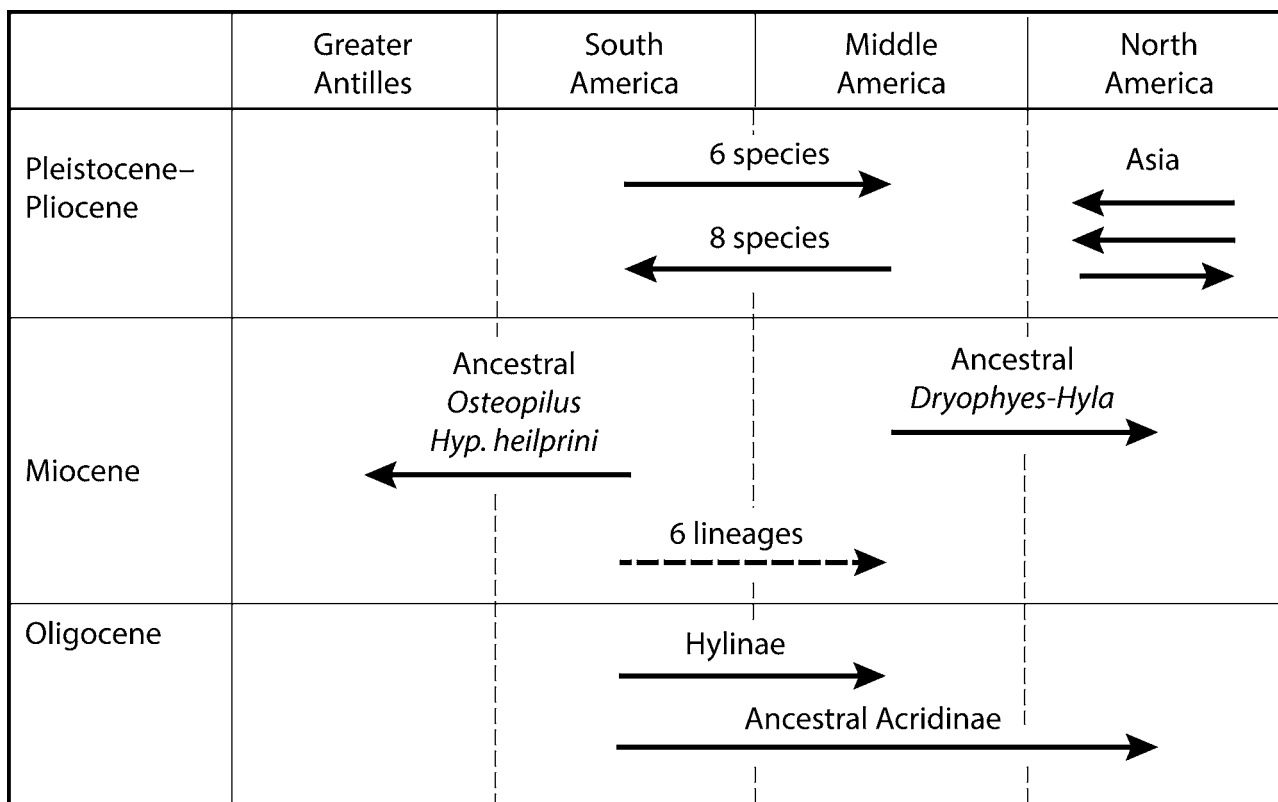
| | Greater Antilles | South America | Middle America | North America |
|---|---|---|---|---|
| Pleistocene–Pliocene | | 6 species<br>8 species | | Asia |
| Miocene | Ancestral *Osteopilus* *Hyp. heilprini* | 6 lineages | Ancestral *Dryophyes-Hyla* | |
| Oligocene | | Hylinae<br>Ancestral Acridinae | | |